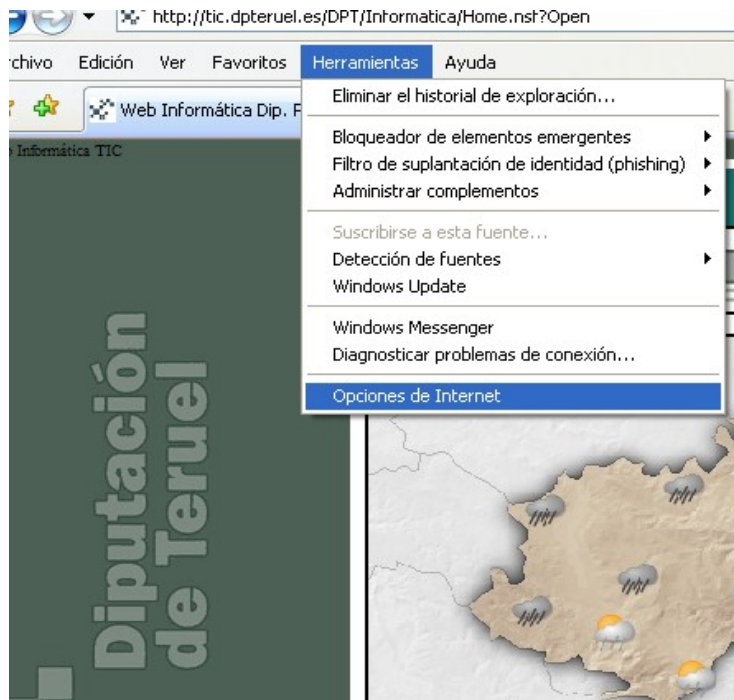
http://tic.dpteruel.es/DPT/Informatica/Home.nsf?Open

rchivo Edición Ver Favoritos Herramientas Ayuda

Web Informática Dip. F

Informática TIC

Eliminar el historial de exploración...

Bloqueador de elementos emergentes
Filtro de suplantación de identidad (phishing)
Administrar complementos

Suscribirse a esta fuente...
Detección de fuentes
Windows Update

Windows Messenger
Diagnosticar problemas de conexión...

Opciones de Internet

Diputación de Teruel